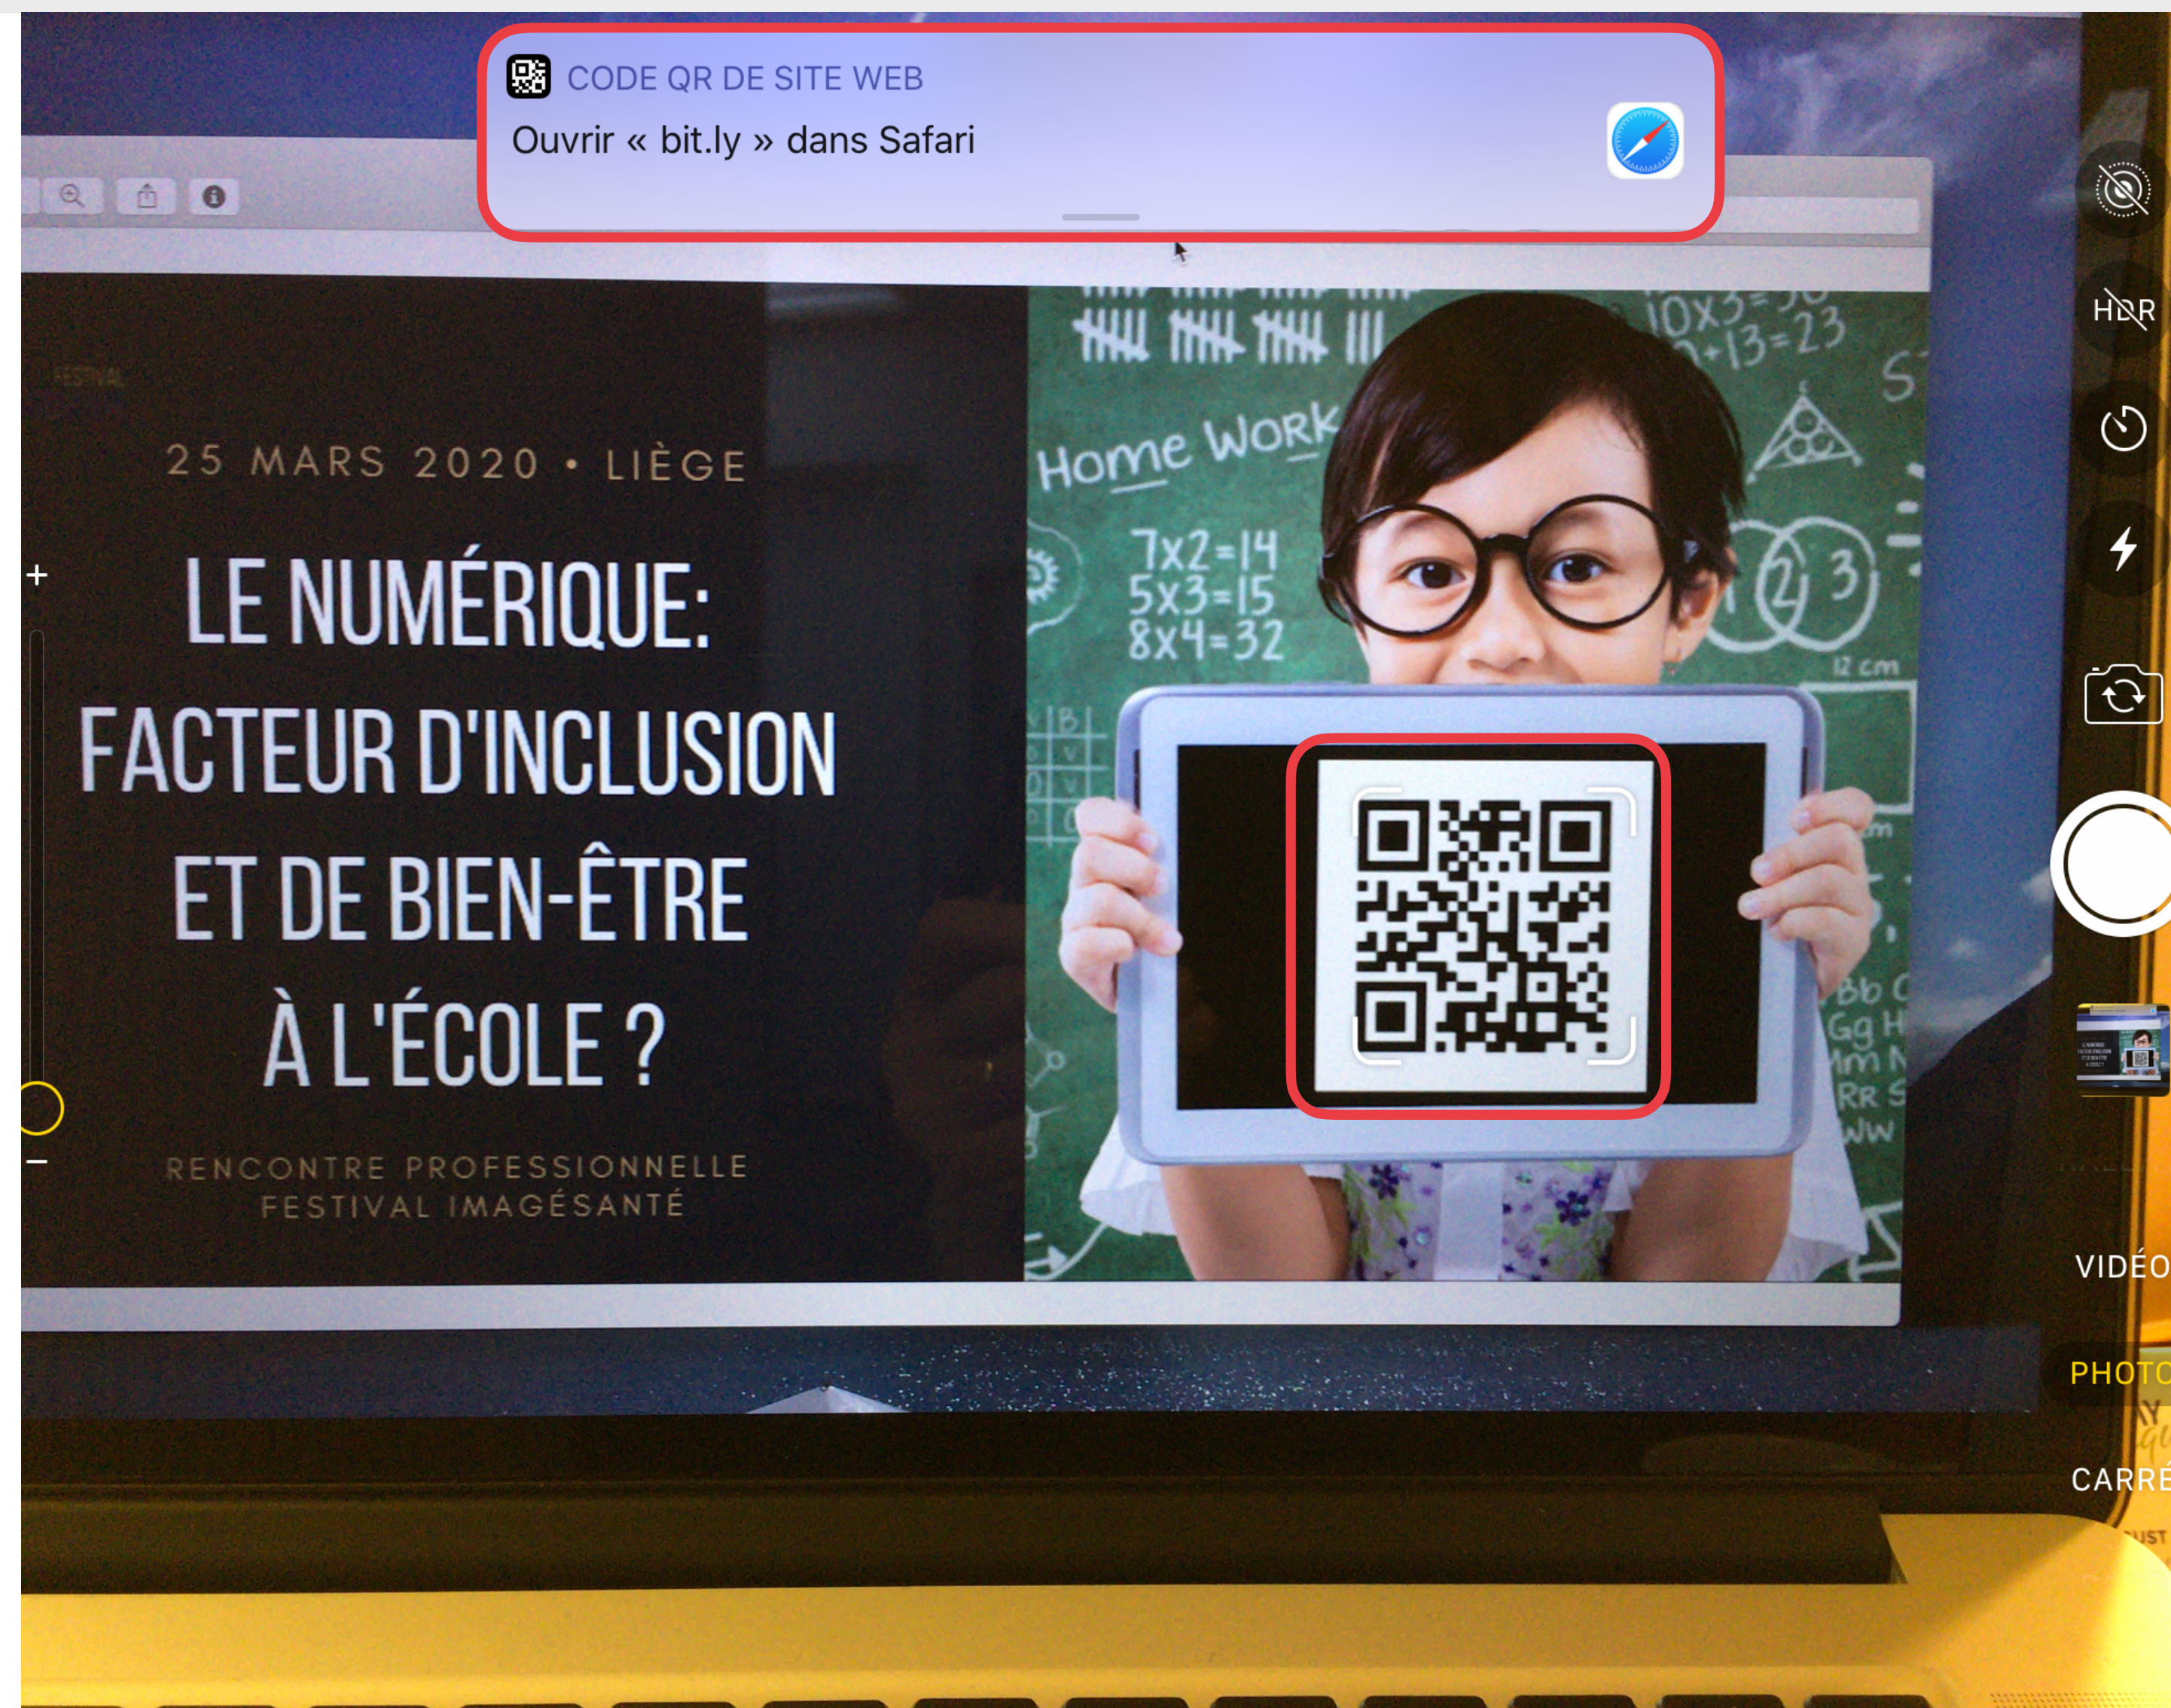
CODE QR DE SITE WEB
Ouvrir « bit.ly » dans Safari

HDR

25 MARS 2020 • LIÈGE

LE NUMÉRIQUE: FACTEUR D'INCLUSION ET DE BIEN-ÊTRE À L'ÉCOLE ?

RENCONTRE PROFESSIONNELLE FESTIVAL IMAGÉSANTÉ

Home Work
$7\times2=14$
$5\times3=15$
$8\times4=32$
$10\times3=30$
$+13=23$

+
−

VIDÉO
PHOTO
CARRÉ